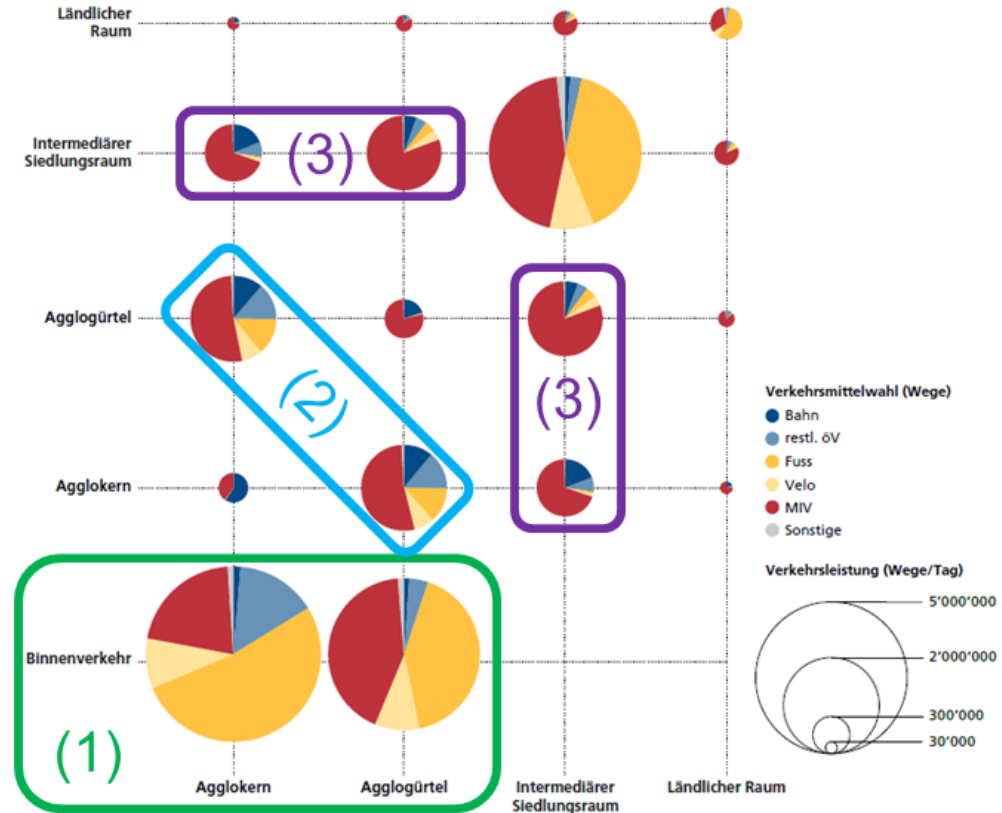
Ländlicher Raum

Intermediärer Siedlungsraum

(3)

Agglogürtel

(2)

(3)

Agglokern

Binnenverkehr

(1)

Agglokern

Agglogürtel

Intermediärer Siedlungsraum

Ländlicher Raum

Verkehrsmittelwahl (Wege)
Bahn
restl. öV
Fuss
Velo
MIV
Sonstige

Verkehrsleistung (Wege/Tag)
5'000'000
2'000'000
300'000
30'000